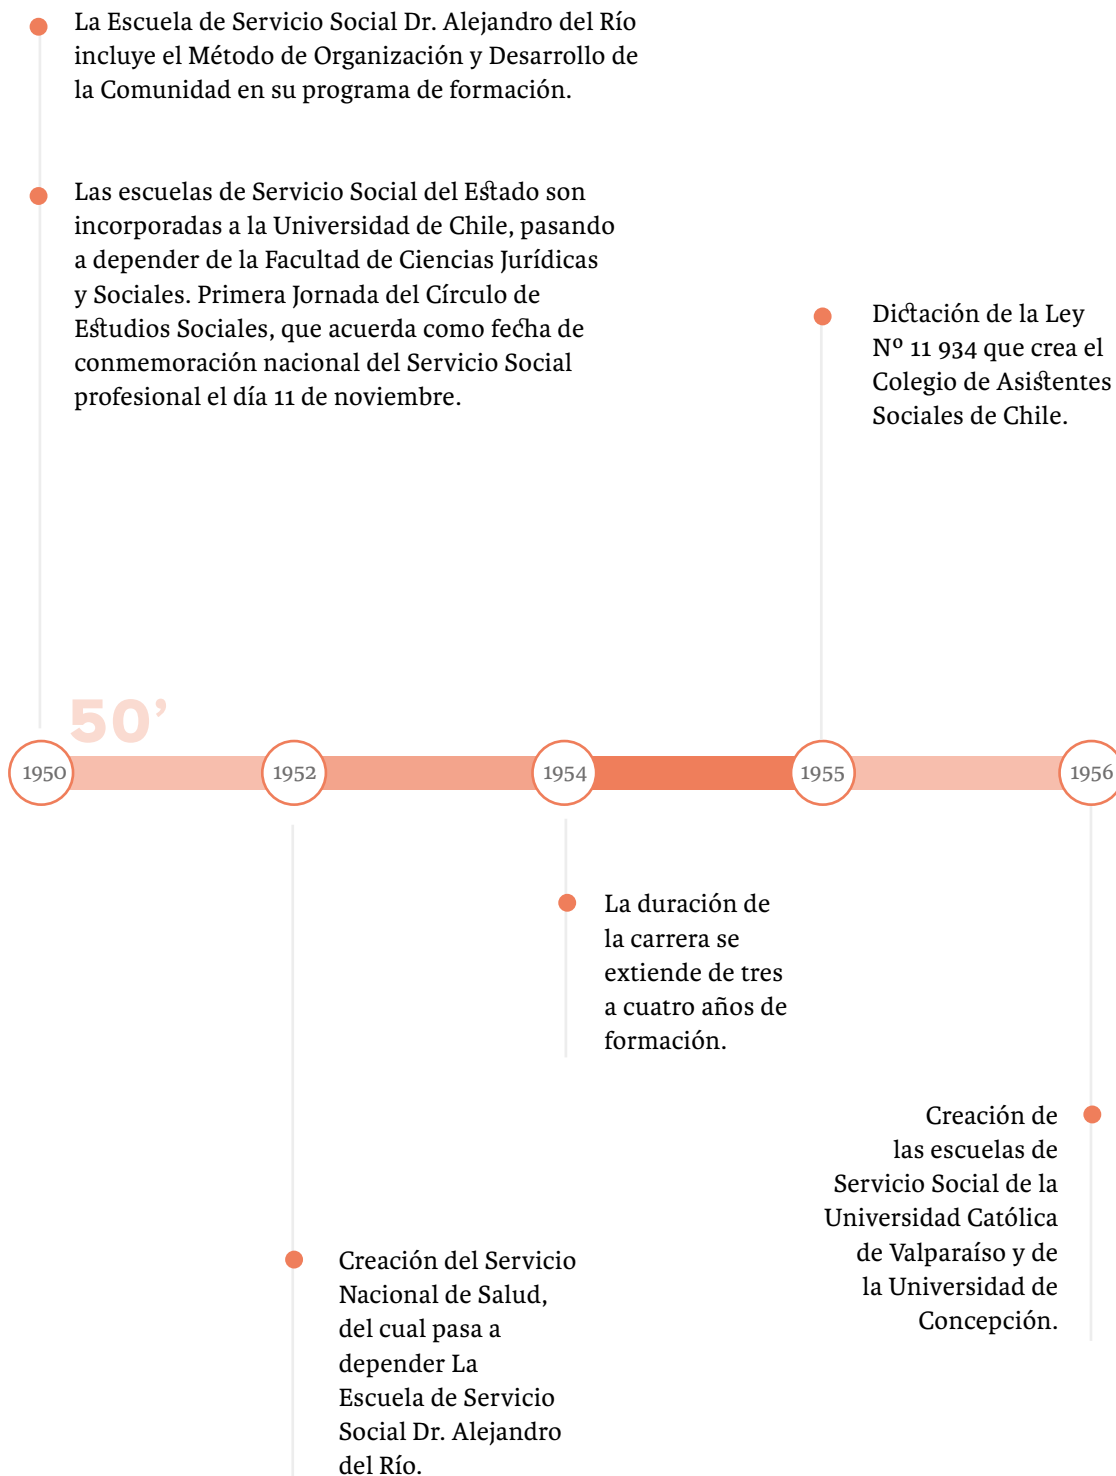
La Escuela de Servicio Social Dr. Alejandro del Río incluye el Método de Organización y Desarrollo de la Comunidad en su programa de formación.

Las escuelas de Servicio Social del Estado son incorporadas a la Universidad de Chile, pasando a depender de la Facultad de Ciencias Jurídicas y Sociales. Primera Jornada del Círculo de Estudios Sociales, que acuerda como fecha de conmemoración nacional del Servicio Social profesional el día 11 de noviembre.

Dictación de la Ley Nº 11 934 que crea el Colegio de Asistentes Sociales de Chile.

50'

1950

1952

1954

1955

1956

La duración de la carrera se extiende de tres a cuatro años de formación.

Creación de las escuelas de Servicio Social de la Universidad Católica de Valparaíso y de la Universidad de Concepción.

Creación del Servicio Nacional de Salud, del cual pasa a depender La Escuela de Servicio Social Dr. Alejandro del Río.